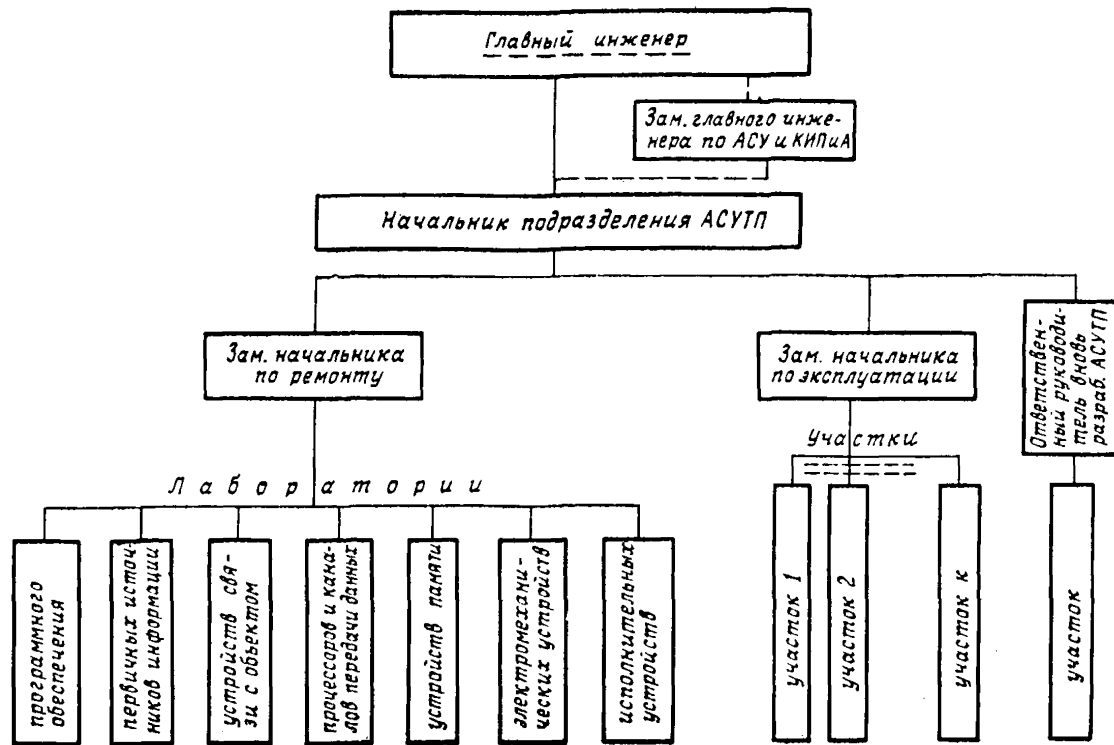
Главный инженер

Зам. главного инженера по АСУ и КИПиА

Начальник подразделения АСУТП

Зам. начальника по ремонту

Зам. начальника по эксплуатации

Ответственный руководитель вновь разраб. АСУТП

Лаборатории

программного обеспечения

первичных источников информации

устройств связи с объектом

процессоров и каналов передачи данных

устройств памяти

электромеханических устройств

исполнительных устройств

Участки

участок 1

участок 2

участок к

участок